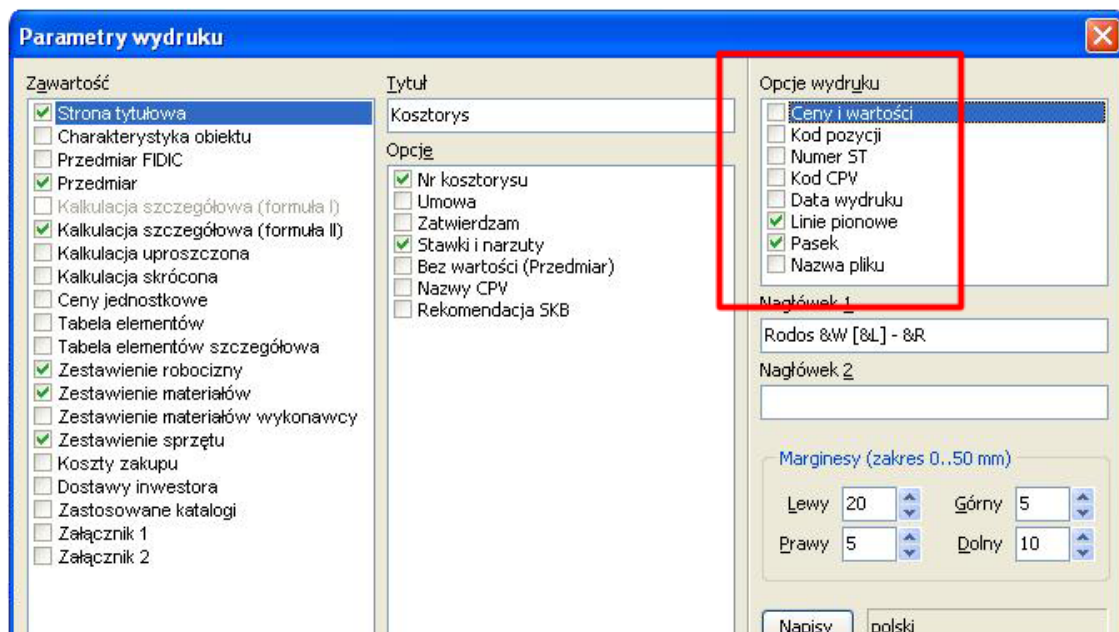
Parametry wydruku

Zawartość
Strona tytułowa
Charakterystyka obiektu
Przedmiar FIDIC
Przedmiar
Kalkulacja szczegółowa (formuła I)
Kalkulacja szczegółowa (formuła II)
Kalkulacja uproszczona
Kalkulacja skrócona
Ceny jednostkowe
Tabela elementów
Tabela elementów szczegółowa
Zestawienie robocizny
Zestawienie materiałów
Zestawienie materiałów wykonawcy
Zestawienie sprzętu
Koszty zakupu
Dostawy inwestora
Zastosowane katalogi
Załącznik 1
Załącznik 2

Tytuł
Kosztorys

Opcje
Nr kosztorysu
Umowa
Zatwierdzam
Stawki i narzuty
Bez wartości (Przedmiar)
Nazwy CPV
Rekomendacja SKB

Opcje wydruku
Ceny i wartości
Kod pozycji
Numer ST
Kod CPV
Data wydruku
Linie pionowe
Pasek
Nazwa pliku

Nagłówek 1
Rodos &W [&L] - &R

Nagłówek 2

Marginesy (zakres 0..50 mm)
Lewy 20
Górny 5
Prawy 5
Dolny 10

Napisy
polski